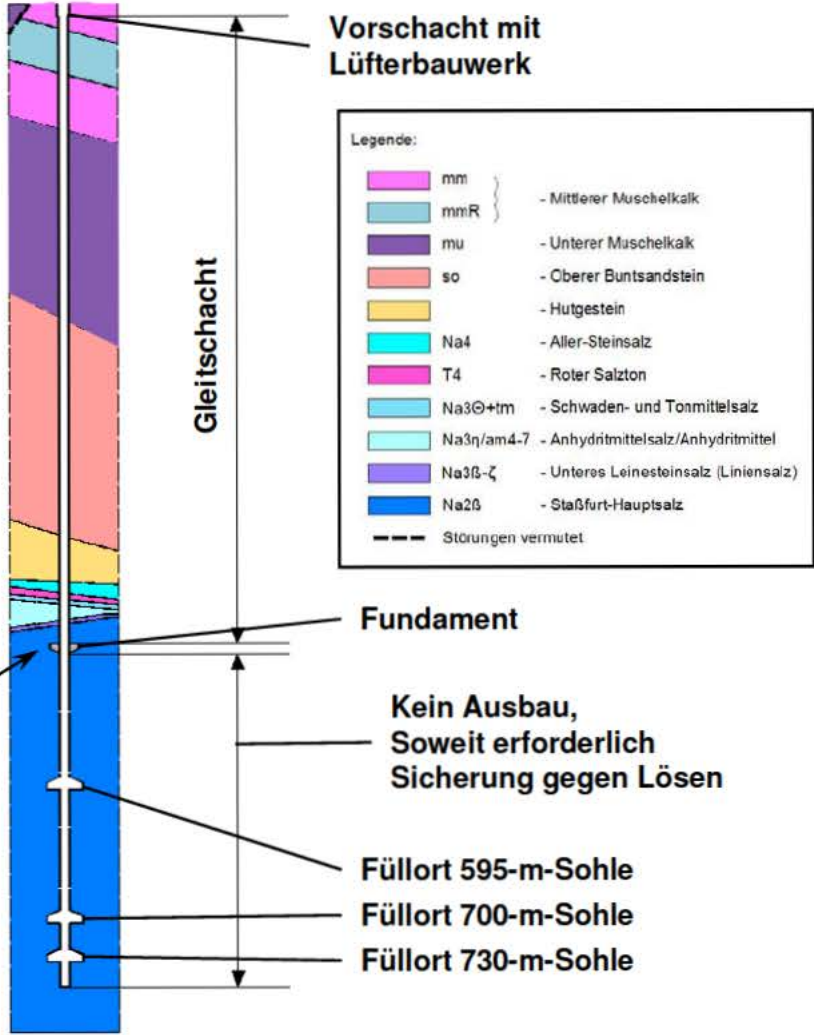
Vorschacht mit Lüfterbauwerk

Legende:

| | | |
|---|---|---|
| | mm | - Mittlerer Muschelkalk |
| | mmR | |
| | mu | - Unterer Muschelkalk |
| | so | - Oberer Buntsandstein |
| | | - Hutgestein |
| | Na4 | - Aller-Steinsalz |
| | T4 | - Roter Salzton |
| | Na3Θ+tm | - Schwaden- und Tonmittelsalz |
| | Na3η/am4-7 | - Anhydritmittelsalz/Anhydritmittel |
| | Na3ß-ζ | - Unteres Leinesteinsalz (Liniensalz) |
| | Na2ß | - Staßfurt-Hauptsalz |
| | | Störungen vermutet |

Gleitschacht

Fundament

Kein Ausbau, Soweit erforderlich Sicherung gegen Lösen

Füllort 595-m-Sohle

Füllort 700-m-Sohle

Füllort 730-m-Sohle